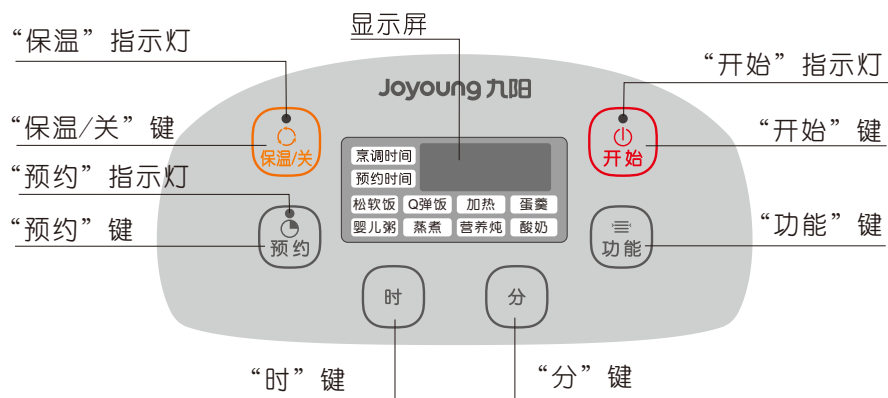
显示屏

“保温”指示灯

“开始”指示灯

Joyoung 九阳

“保温/关”键

保温/关

开始

“开始”键

烹调时间

预约时间

“预约”指示灯

松软饭
Q弹饭
加热
蛋羹
婴儿粥
蒸煮
营养炖
酸奶

“预约”键

预约

功能

“功能”键

时

分

“时”键

“分”键